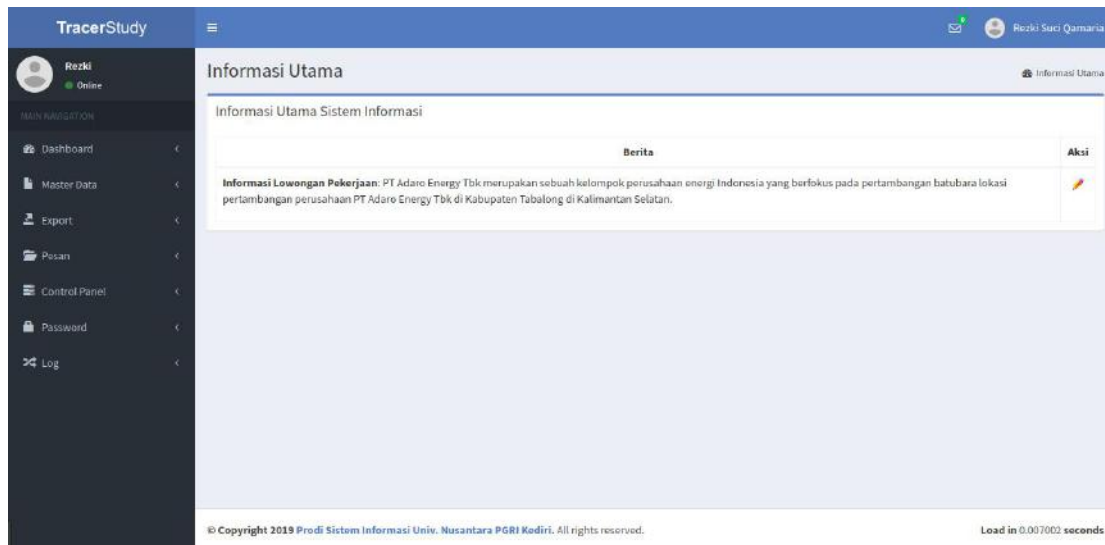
TracerStudy

Rezki Suci Qamaria

Rezki
Online

MAIN NAVIGATION

Dashboard
Master Data
Export
Pesan
Control Panel
Password
Log

Informasi Utama

Informasi Utama

Informasi Utama Sistem Informasi

| Berita | Aksi |
|---|---|
| **Informasi Lowongan Pekerjaan**: PT Adaro Energy Tbk merupakan sebuah kelompok perusahaan energi Indonesia yang berfokus pada pertambangan batubara lokasi pertambangan perusahaan PT Adaro Energy Tbk di Kabupaten Tabalong di Kalimantan Selatan. | |

© Copyright 2019 Prodi Sistem Informasi Univ. Nusantara PGRI Kediri. All rights reserved.

Load in 0.007002 seconds